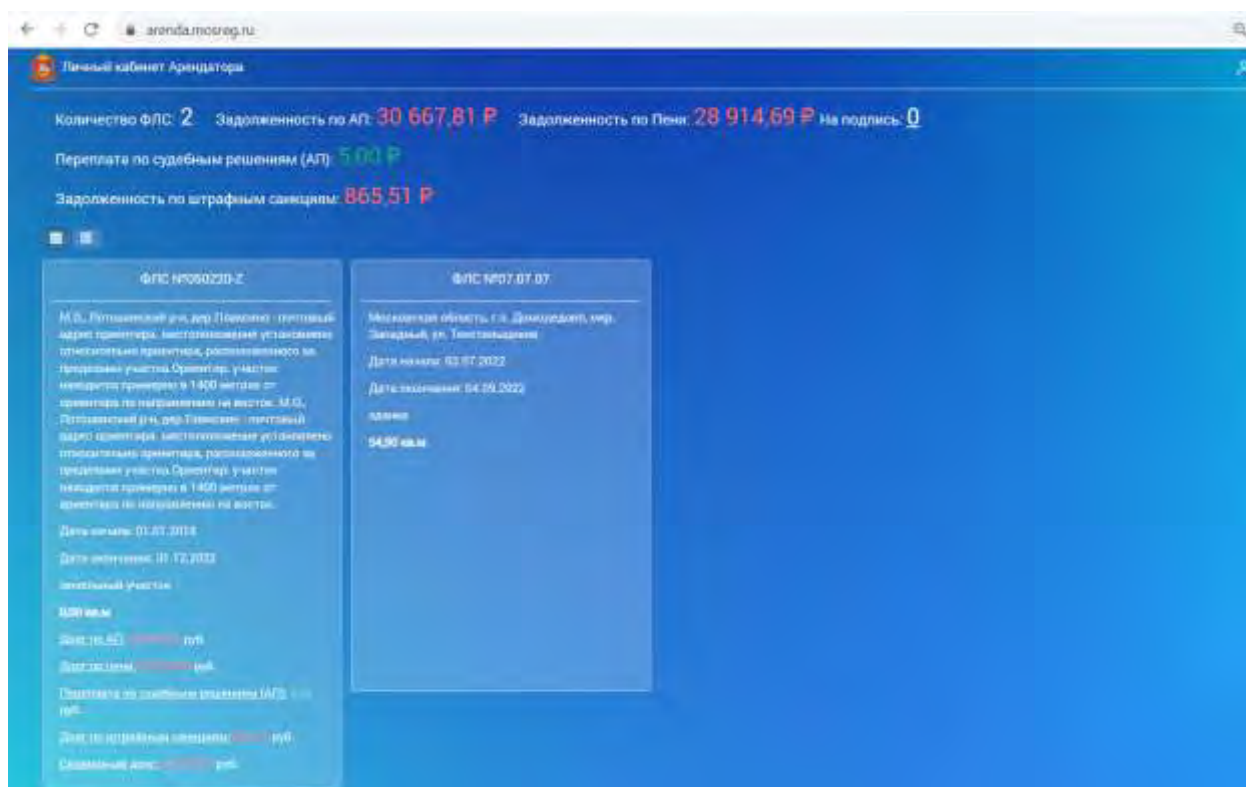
arenda.mosreg.ru

Личный кабинет Арендатора

Количество ФЛС: 2 Задолженность по АП: 30 667,81 ₽ Задолженность по Пени: 28 914,69 ₽ На подпись: 0

Переплата по судебным решениям (АП): 5,00 ₽

Задолженность по штрафным санкциям: 865,51 ₽

ФЛС №060220-Z

М.О., Луховицкий р-н, дер. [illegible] - почтовый адрес ориентира, местоположение установлено относительно ориентира, расположенного за пределами участка. Ориентир: участок находится примерно в 1400 метрах от ориентира по направлению на восток. М.О., Луховицкий р-н, дер. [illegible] - почтовый адрес ориентира, местоположение установлено относительно ориентира, расположенного за пределами участка. Ориентир: участок находится примерно в 1400 метрах от ориентира по направлению на восток.

Дата начала: 01.07.2018

Дата окончания: 31.12.2022

земельный участок

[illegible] кв.м

Долг по АП: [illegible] руб.

Долг по пени: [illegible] руб.

Переплата по судебным решениям (АП): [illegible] руб.

Долг по штрафным санкциям: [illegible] руб.

Сезонный долг: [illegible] руб.

ФЛС №07.07.07

Московская область, г.о. Домодедово, мкр. Западный, ул. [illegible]

Дата начала: 02.07.2022

Дата окончания: 04.09.2022

здание

54,90 кв.м